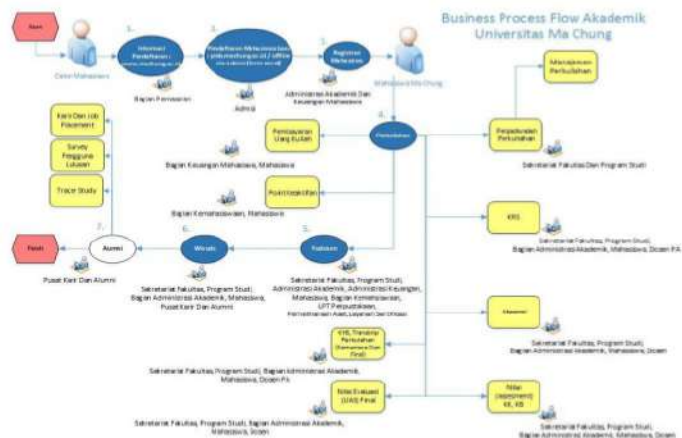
Business Process Flow Akademik
Universitas Ma Chung

Start

Calon Mahasiswa

1.

Informasi Pendaftaran : www.machung.ac.id

Bagian Pemasaran

2.

Pendaftaran Mahasiswa baru (online/langsung di UC / office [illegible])

Admisi

3.

Registrasi Mahasiswa

Administrasi Akademik Dan Keuangan Mahasiswa

Mahasiswa Ma Chung

4.

Perkuliahan

Manajemen Perkuliahan

Perpanduan Perkuliahan

Sekretariat Fakultas Dan Program Studi

Pembayaran Uang Kuliah

Bagian Keuangan Mahasiswa, Mahasiswa

Point Kegiatan

Bagian Kemahasiswaan, Mahasiswa

KRS

Sekretariat Fakultas, Program Studi, Bagian Administrasi Akademik, Mahasiswa, Dosen PA

Karir Dan Job Placement

Survey Pengguna Lulusan

Trace Study

7.

Finish

Alumni

Pusat Karir Dan Alumni

6.

Wisuda

Sekretariat Fakultas, Program Studi, Bagian Administrasi Akademik, Mahasiswa, Pusat Karir Dan Alumni

5.

Yudisium

Sekretariat Fakultas, Program Studi, Administrasi Akademik, Administrasi Keuangan, Mahasiswa, Bagian Kemahasiswaan, UPT Perpustakaan, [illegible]

Absensi

Sekretariat Fakultas, Program Studi, Bagian Administrasi Akademik, Mahasiswa, Dosen

KHS, Transkrip Perkuliahan (Sementara Dan Final)

Sekretariat Fakultas, Program Studi, Bagian Administrasi Akademik, Mahasiswa, Dosen PA

Nilai Evaluasi (UAS) Final

Sekretariat Fakultas, Program Studi, Bagian Administrasi Akademik, Mahasiswa, Dosen

Nilai (assessment) KE, KB

Sekretariat Fakultas, Program Studi, Bagian Administrasi Akademik, Mahasiswa, Dosen